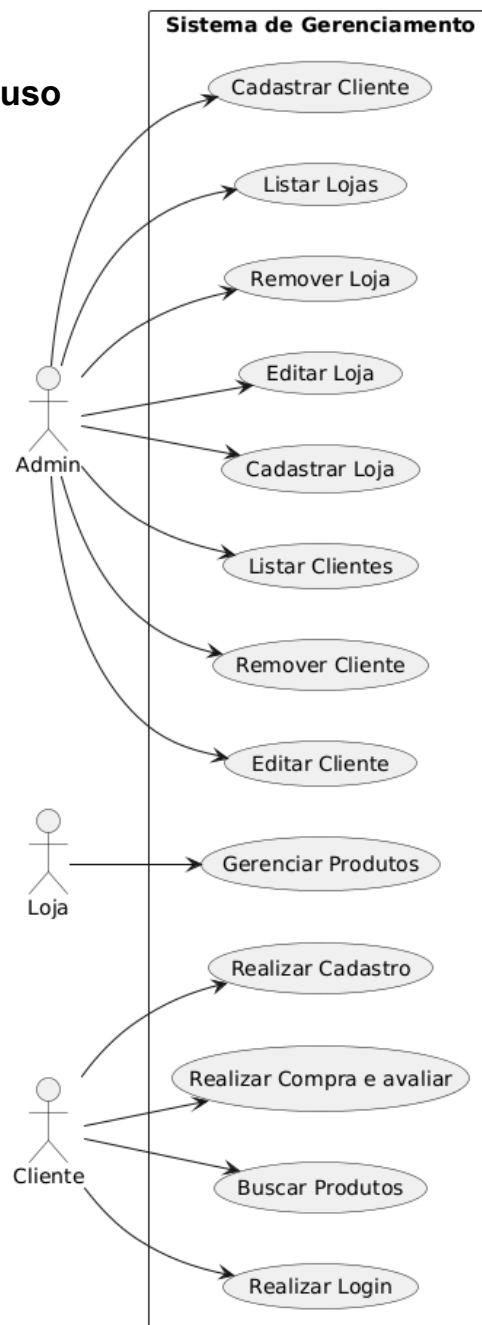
uso

Sistema de Gerenciamento

Cadastrar Cliente

Listar Lojas

Remover Loja

Editar Loja

Admin

Cadastrar Loja

Listar Clientes

Remover Cliente

Editar Cliente

Loja

Gerenciar Produtos

Realizar Cadastro

Realizar Compra e avaliar

Cliente

Buscar Produtos

Realizar Login